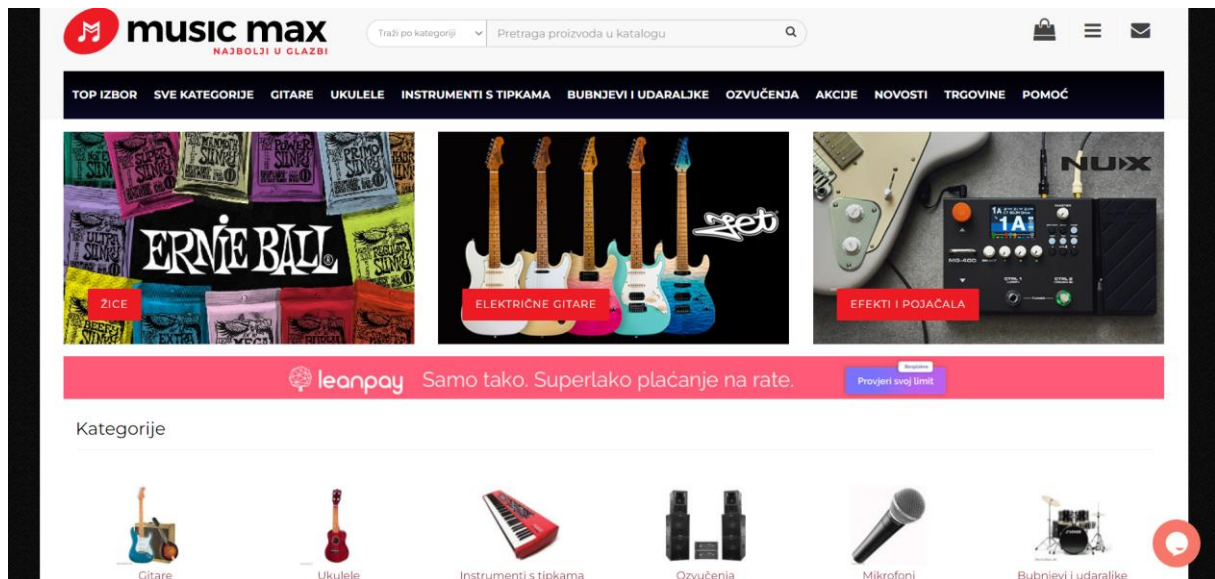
music max
NAJBOLJI U GLAZBI

Traži po kategoriji
Pretraga proizvoda u katalogu

TOP IZBOR SVE KATEGORIJE GITARE UKULELE INSTRUMENTI S TIPKAMA BUBNJEVI I UDARALJKE OZVUČENJA AKCIJE NOVOSTI TRGOVINE POMOĆ

ERNIE BALL
ŽICE

JET
ELEKTRIČNE GITARE

NUX
EFEKTI I POJAČALA

leanpay Samo tako. Superlako plaćanje na rate.
Besplatno
Provjeri svoj limit

Kategorije

Gitare
Ukulele
Instrumenti s tipkama
Ozvučenja
Mikrofoni
Bubnjevi i udaraljke